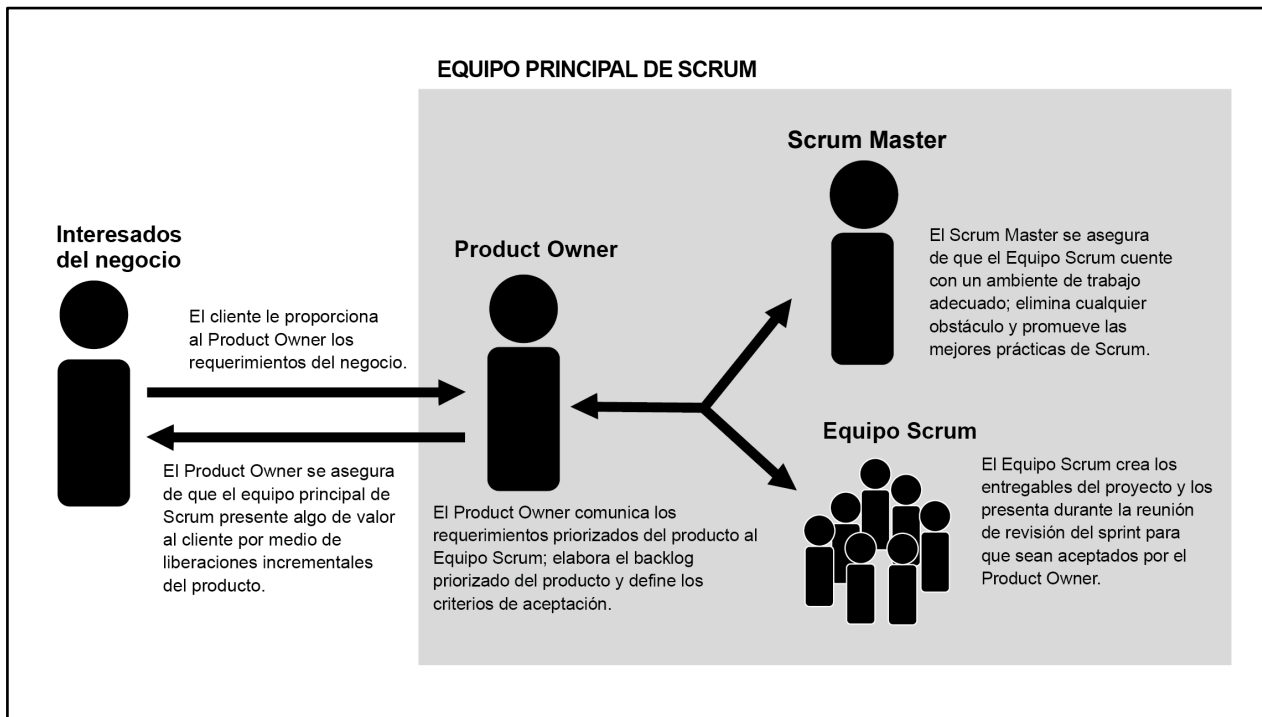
EQUIPO PRINCIPAL DE SCRUM

Scrum Master

El Scrum Master se asegura de que el Equipo Scrum cuente con un ambiente de trabajo adecuado; elimina cualquier obstáculo y promueve las mejores prácticas de Scrum.

Interesados del negocio

Product Owner

El cliente le proporciona al Product Owner los requerimientos del negocio.

Equipo Scrum

El Product Owner se asegura de que el equipo principal de Scrum presente algo de valor al cliente por medio de liberaciones incrementales del producto.

El Product Owner comunica los requerimientos priorizados del producto al Equipo Scrum; elabora el backlog priorizado del producto y define los criterios de aceptación.

El Equipo Scrum crea los entregables del proyecto y los presenta durante la reunión de revisión del sprint para que sean aceptados por el Product Owner.